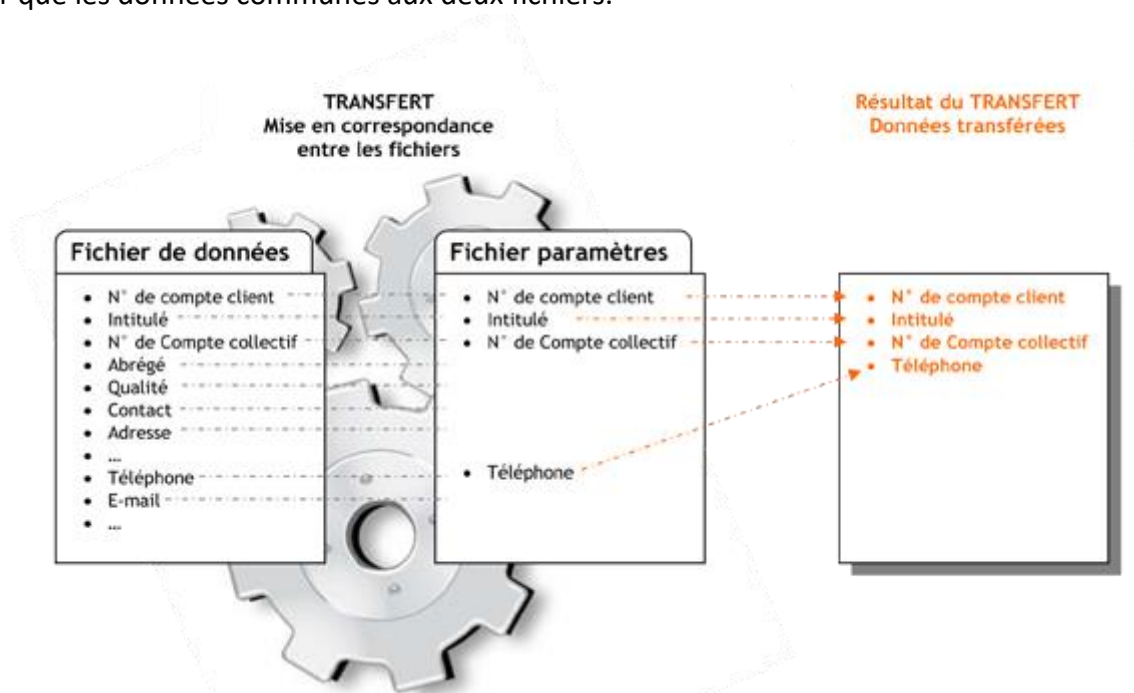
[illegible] que les données communes aux deux fichiers.

TRANSFERT
Mise en correspondance entre les fichiers

Résultat du TRANSFERT
Données transférées

Fichier de données
- N° de compte client
- Intitulé
- N° de Compte collectif
- Abrégé
- Qualité
- Contact
- Adresse
- …
- Téléphone
- E-mail
- …

Fichier paramètres
- N° de compte client
- Intitulé
- N° de Compte collectif
- Téléphone

- N° de compte client
- Intitulé
- N° de Compte collectif
- Téléphone